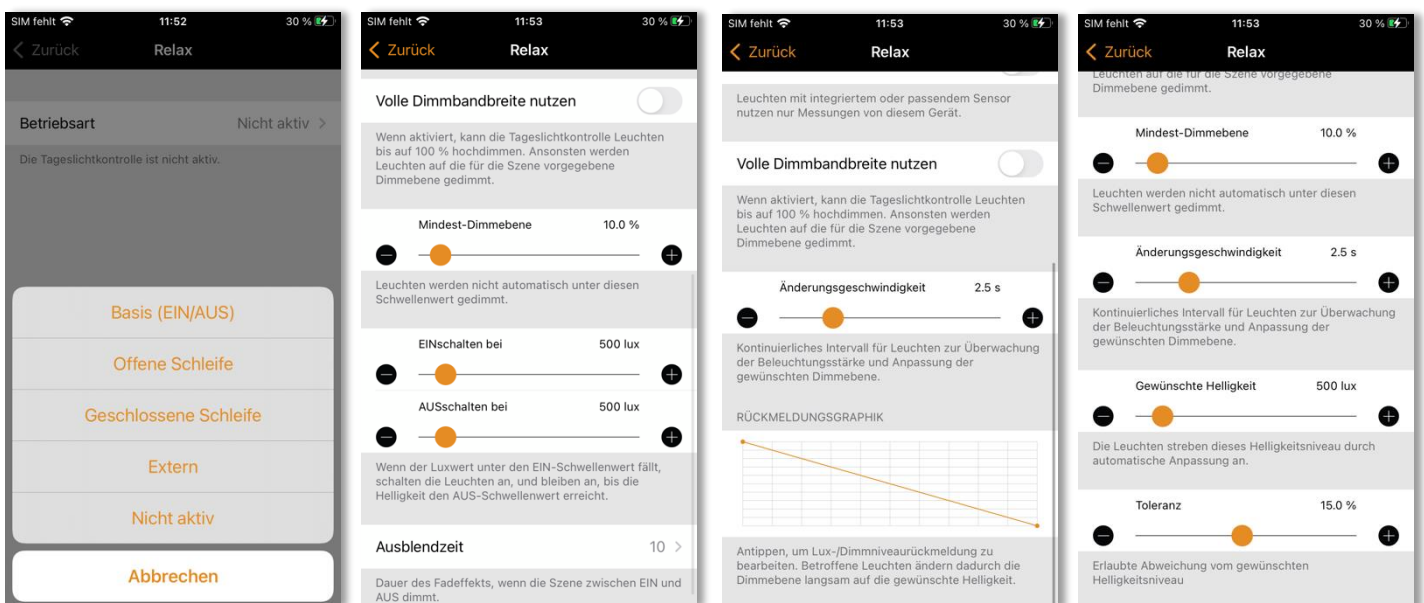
SIM fehlt 11:52 30 %

Zurück Relax

Betriebsart Nicht aktiv >

Die Tageslichtkontrolle ist nicht aktiv.

Basis (EIN/AUS)

Offene Schleife

Geschlossene Schleife

Extern

Nicht aktiv

Abbrechen

SIM fehlt 11:53 30 %

Zurück Relax

Volle Dimmbandbreite nutzen

Wenn aktiviert, kann die Tageslichtkontrolle Leuchten bis auf 100 % hochdimmen. Ansonsten werden Leuchten auf die für die Szene vorgegebene Dimmebene gedimmt.

Mindest-Dimmebene 10.0 %

Leuchten werden nicht automatisch unter diesen Schwellenwert gedimmt.

EINschalten bei 500 lux

AUSschalten bei 500 lux

Wenn der Luxwert unter den EIN-Schwellenwert fällt, schalten die Leuchten an, und bleiben an, bis die Helligkeit den AUS-Schwellenwert erreicht.

Ausblendzeit 10 >

Dauer des Fadeffekts, wenn die Szene zwischen EIN und AUS dimmt.

SIM fehlt 11:53 30 %

Zurück Relax

Leuchten mit integriertem oder passendem Sensor nutzen nur Messungen von diesem Gerät.

Volle Dimmbandbreite nutzen

Wenn aktiviert, kann die Tageslichtkontrolle Leuchten bis auf 100 % hochdimmen. Ansonsten werden Leuchten auf die für die Szene vorgegebene Dimmebene gedimmt.

Änderungsgeschwindigkeit 2.5 s

Kontinuierliches Intervall für Leuchten zur Überwachung der Beleuchtungsstärke und Anpassung der gewünschten Dimmebene.

RÜCKMELDUNGSGRAPHIK

Antippen, um Lux-/Dimmniveaurückmeldung zu bearbeiten. Betroffene Leuchten ändern dadurch die Dimmebene langsam auf die gewünschte Helligkeit.

SIM fehlt 11:53 30 %

Zurück Relax

Leuchten auf die für die Szene vorgegebene Dimmebene gedimmt.

Mindest-Dimmebene 10.0 %

Leuchten werden nicht automatisch unter diesen Schwellenwert gedimmt.

Änderungsgeschwindigkeit 2.5 s

Kontinuierliches Intervall für Leuchten zur Überwachung der Beleuchtungsstärke und Anpassung der gewünschten Dimmebene.

Gewünschte Helligkeit 500 lux

Die Leuchten streben dieses Helligkeitsniveau durch automatische Anpassung an.

Toleranz 15.0 %

Erlaubte Abweichung vom gewünschten Helligkeitsniveau